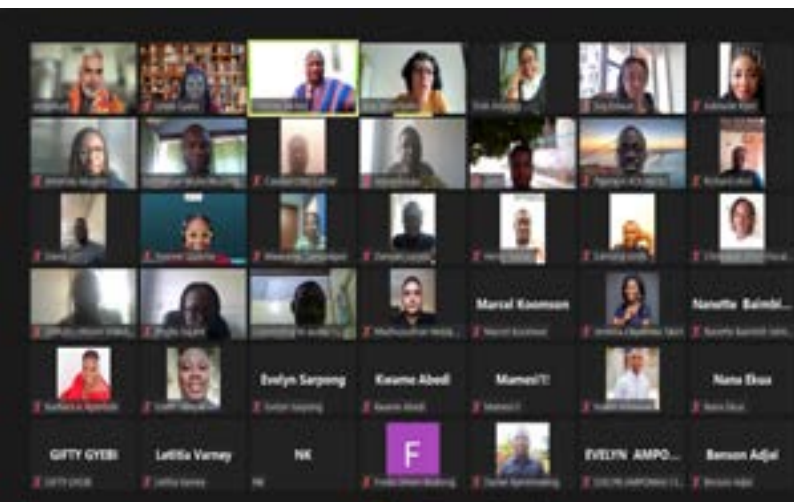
Marcel Koomson

Marcel Koomson

Nanette Baimbi...

Nanette Baimbill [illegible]

Evelyn Sarpong

Evelyn Sarpong

Kwame Abedi

Kwame Abedi

Mames!!

Mames!!

Nana Ekua

Nana Ekua

GIFTY GYEBI

GIFTY GYEBI

Letitia Varney

Letitia Varney

NK

NK

F

EVELYN AMPO...

EVELYN AMPONSAH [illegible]

Benson Adjei

Benson Adjei